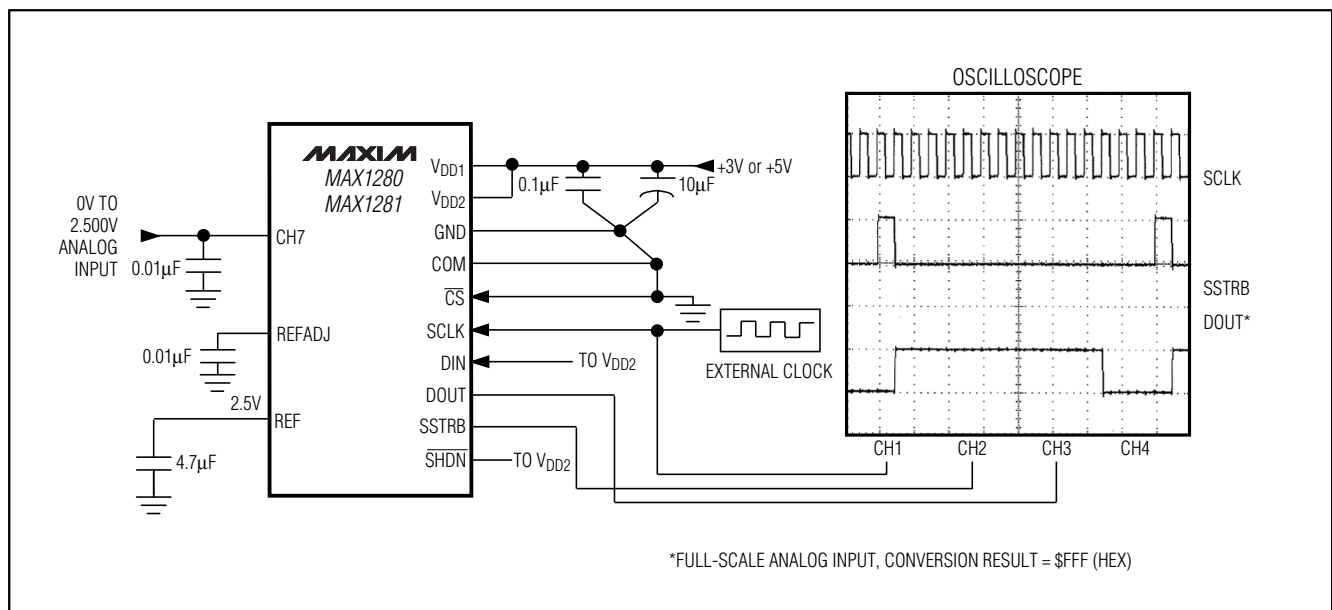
MAXIM
MAX1280
MAX1281

0V TO 2.500V ANALOG INPUT

0.01μF

CH7

REFADJ

0.01μF

2.5V

REF

4.7μF

$V_{DD1}$

$V_{DD2}$

GND

COM

$\overline{CS}$

SCLK

DIN

DOUT

SSTRB

$\overline{SHDN}$

0.1μF

10μF

+3V or +5V

TO $V_{DD2}$

TO $V_{DD2}$

EXTERNAL CLOCK

OSCILLOSCOPE

SCLK

SSTRB

DOUT*

CH1

CH2

CH3

CH4

*FULL-SCALE ANALOG INPUT, CONVERSION RESULT = $FFF (HEX)